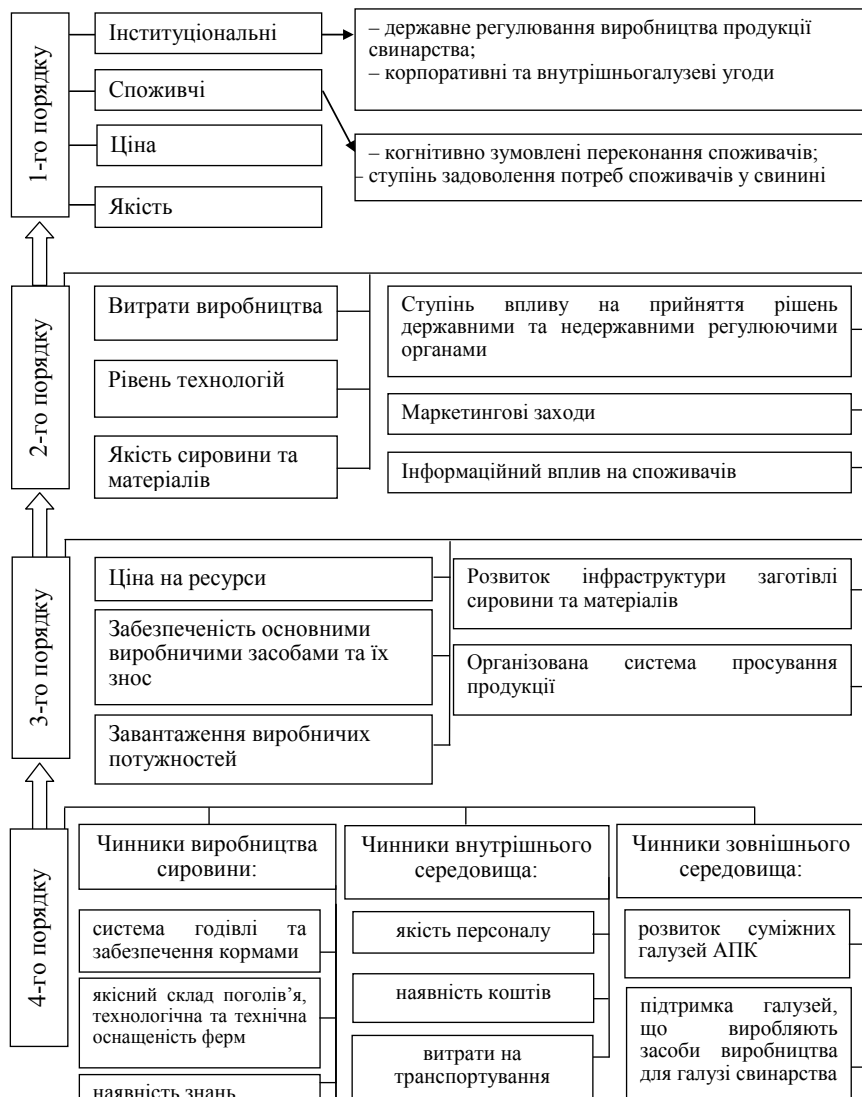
1-го порядку

Інституціональні

– державне регулювання виробництва продукції свинарства;
– корпоративні та внутрішньогалузеві угоди

Споживчі

– когнітивно зумовлені переконання споживачів;
- ступінь задоволення потреб споживачів у свинині

Ціна

Якість

2-го порядку

Витрати виробництва

Рівень технологій

Якість сировини та матеріалів

Ступінь впливу на прийняття рішень державними та недержавними регулюючими органами

Маркетингові заходи

Інформаційний вплив на споживачів

3-го порядку

Ціна на ресурси

Забезпеченість основними виробничими засобами та їх знос

Завантаження виробничих потужностей

Розвиток інфраструктури заготівлі сировини та матеріалів

Організована система просування продукції

4-го порядку

Чинники виробництва сировини:

система годівлі та забезпечення кормами

якісний склад поголів'я, технологічна та технічна оснащеність ферм

наявність знань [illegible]

Чинники внутрішнього середовища:

якість персоналу

наявність коштів

витрати на транспортування

Чинники зовнішнього середовища:

розвиток суміжних галузей АПК

підтримка галузей, що виробляють засоби виробництва для галузі свинарства